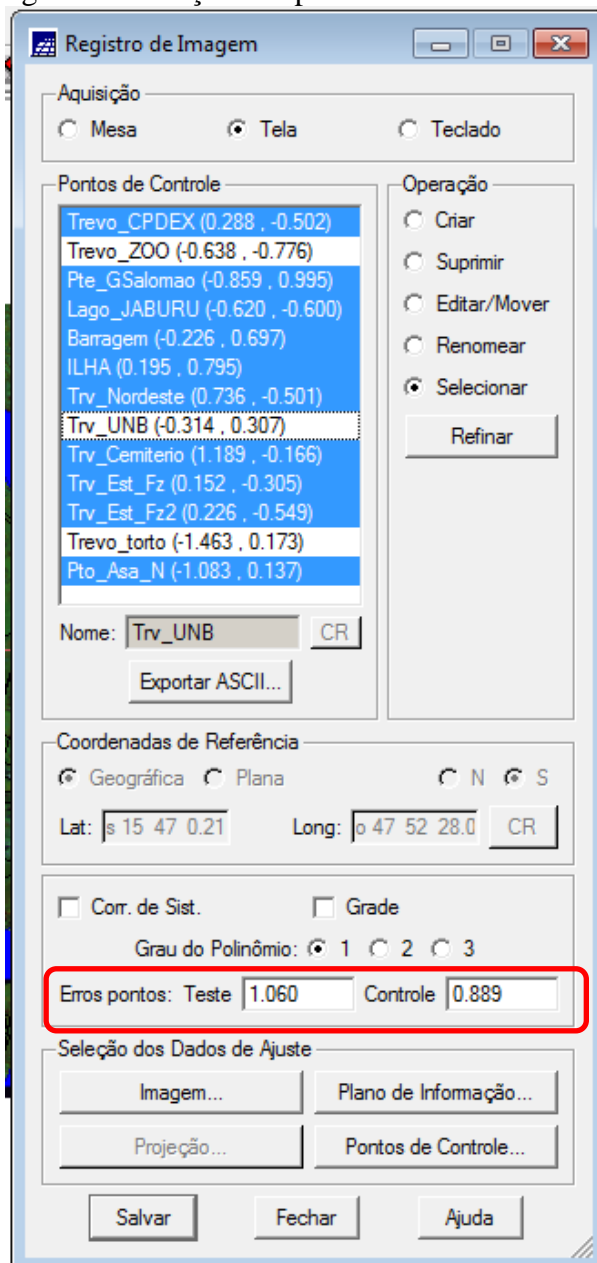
Registro de Imagem

Aquisição
Mesa
Tela
Teclado

Pontos de Controle
Trevo_CPDEX (0.288 , -0.502)
Trevo_ZOO (-0.638 , -0.776)
Pte_GSalomao (-0.859 , 0.995)
Lago_JABURU (-0.620 , -0.600)
Barragem (-0.226 , 0.697)
ILHA (0.195 , 0.795)
Trv_Nordeste (0.736 , -0.501)
Trv_UNB (-0.314 , 0.307)
Trv_Cemiterio (1.189 , -0.166)
Trv_Est_Fz (0.152 , -0.305)
Trv_Est_Fz2 (0.226 , -0.549)
Trevo_torto (-1.463 , 0.173)
Pto_Asa_N (-1.083 , 0.137)

Nome: Trv_UNB CR
Exportar ASCII...

Operação
Criar
Suprimir
Editar/Mover
Renomear
Selecionar
Refinar

Coordenadas de Referência
Geográfica Plana N S
Lat: s 15 47 0.21 Long: o 47 52 28.0 CR

Corr. de Sist. Grade
Grau do Polinômio: 1 2 3
Erros pontos: Teste 1.060 Controle 0.889

Seleção dos Dados de Ajuste
Imagem...
Plano de Informação...
Projeção...
Pontos de Controle...

Salvar Fechar Ajuda